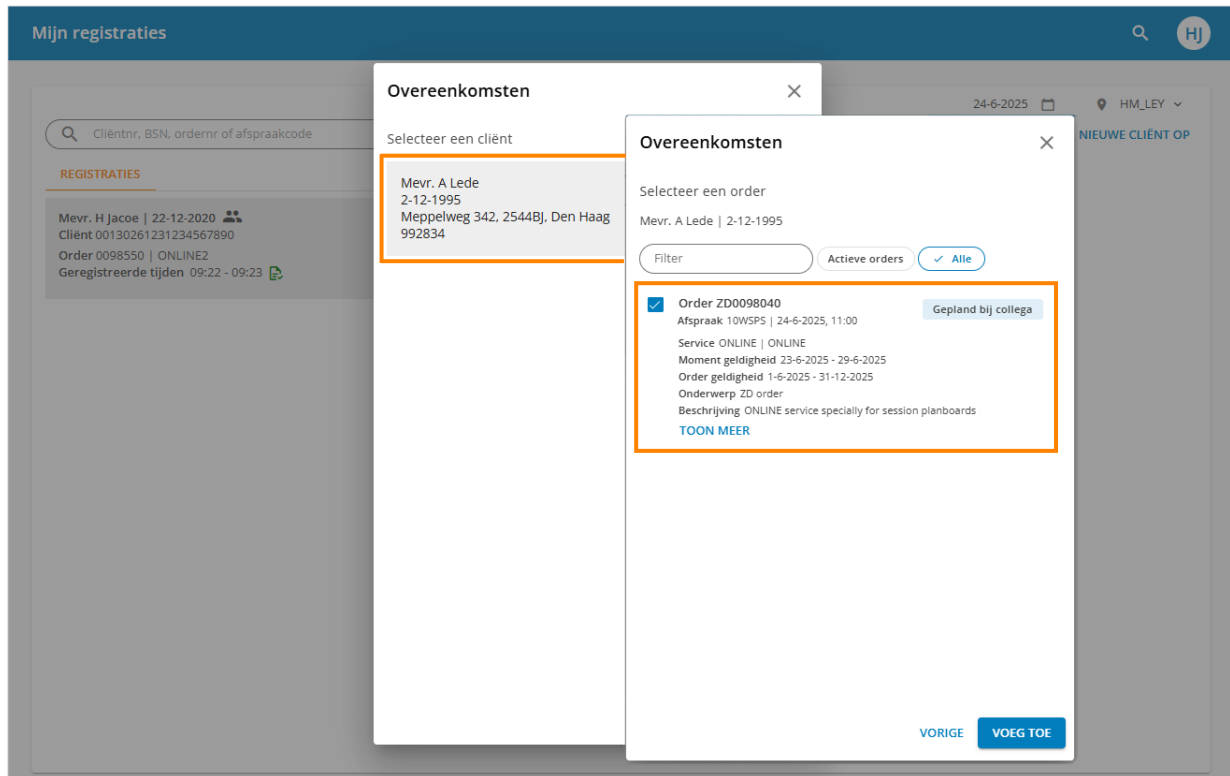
Mijn registraties

HJ

Cliëntnr, BSN, ordernr of afspraakcode

REGISTRATIES

Mevr. H Jacoe | 22-12-2020
Cliënt 00130261231234567890
Order 0098550 | ONLINE2
Geregistreerde tijden 09:22 - 09:23

24-6-2025

HM_LEY

NIEUWE CLIËNT OP

Overeenkomsten

Selecteer een cliënt

Mevr. A Lede
2-12-1995
Meppelweg 342, 2544BJ, Den Haag
992834

Overeenkomsten

Selecteer een order

Mevr. A Lede | 2-12-1995

Filter

Actieve orders

Alle

Order ZD0098040
Afspraak 10WSPS | 24-6-2025, 11:00

Gepland bij collega

Service ONLINE | ONLINE
Moment geldigheid 23-6-2025 - 29-6-2025
Order geldigheid 1-6-2025 - 31-12-2025
Onderwerp ZD order
Beschrijving ONLINE service specially for session planboards

TOON MEER

VORIGE

VOEG TOE